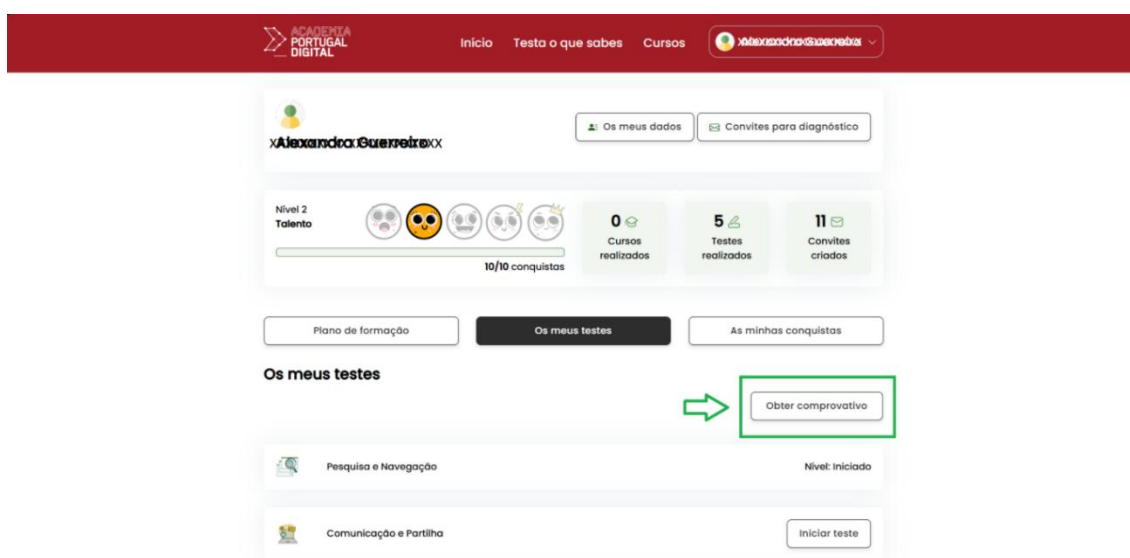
ACADEMIA PORTUGAL DIGITAL

Inicio Testa o que sabes Cursos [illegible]

xAlexandra Guerreiroxx

Os meus dados Convites para diagnóstico

Nível 2
Talento

10/10 conquistas

0
Cursos realizados

5
Testes realizados

11
Convites criados

Plano de formação Os meus testes As minhas conquistas

Os meus testes

Obter comprovativo

Pesquisa e Navegação Nível: Iniciado

Comunicação e Partilha Iniciar teste